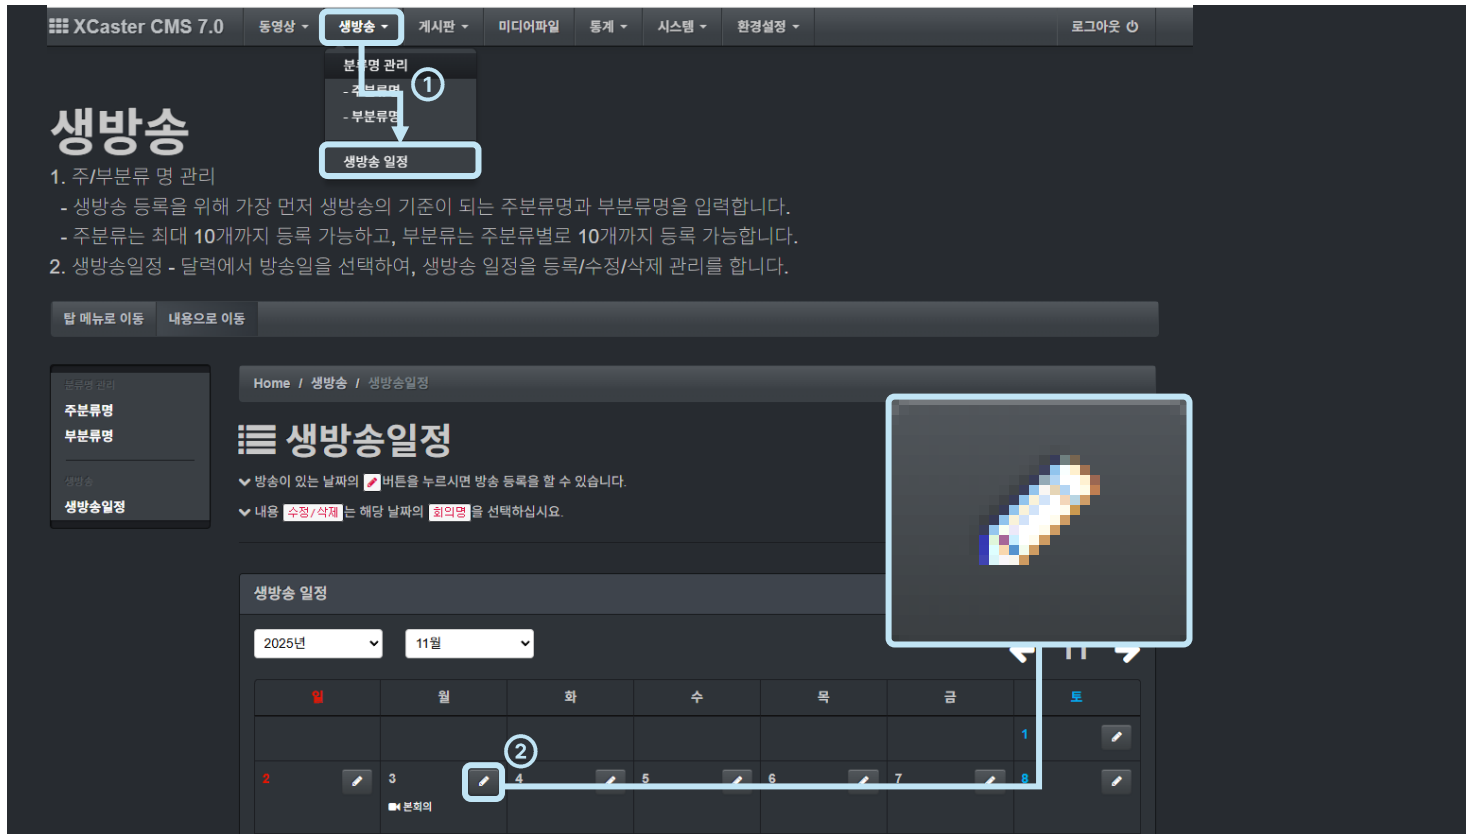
XCaster CMS 7.0 동영상 생방송 게시판 미디어파일 통계 시스템 환경설정 로그아웃

분류명 관리
- 주분류명
- 부분류명
생방송 일정

①

생방송

1. 주/부분류 명 관리
- 생방송 등록을 위해 가장 먼저 생방송의 기준이 되는 주분류명과 부분류명을 입력합니다.
- 주분류는 최대 10개까지 등록 가능하고, 부분류는 주분류별로 10개까지 등록 가능합니다.
2. 생방송일정 - 달력에서 방송일을 선택하여, 생방송 일정을 등록/수정/삭제 관리를 합니다.

탑 메뉴로 이동 내용으로 이동

분류명 관리
주분류명
부분류명
생방송
생방송일정

Home / 생방송 / 생방송일정

생방송일정

방송이 있는 날짜의 버튼을 누르시면 방송 등록을 할 수 있습니다.
내용 수정/삭제 는 해당 날짜의 회의명 을 선택하십시요.

생방송 일정

2025년 11월

| 일 | 월 | 화 | 수 | 목 | 금 | 토 |
|---|---|---|---|---|---|---|
| | | | | | | 1 |
| 2 | 3 본회의 | 4 | 5 | 6 | 7 | 8 |

②